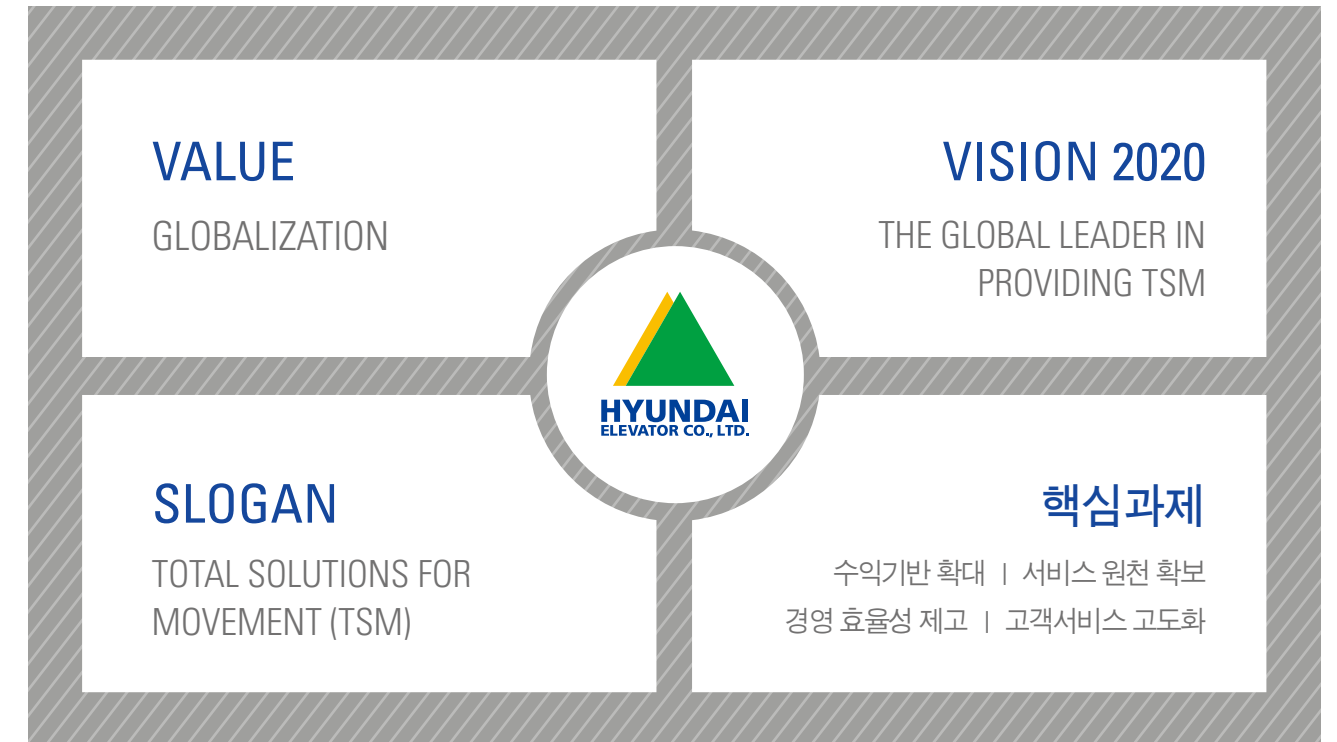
VALUE

GLOBALIZATION

VISION 2020

THE GLOBAL LEADER IN PROVIDING TSM

HYUNDAI
ELEVATOR CO., LTD.

SLOGAN

TOTAL SOLUTIONS FOR MOVEMENT (TSM)

핵심과제

수익기반 확대 | 서비스 원천 확보
경영 효율성 제고 | 고객서비스 고도화